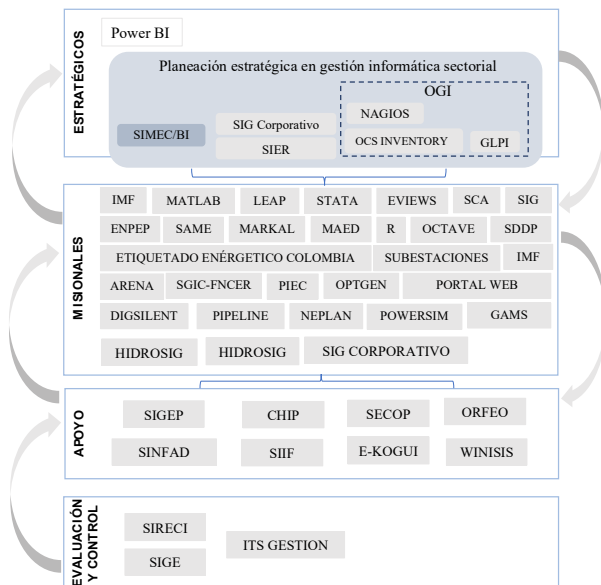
ESTRATÉGICOS

Power BI

Planeación estratégica en gestión informática sectorial

OGI

NAGIOS

SIMEC/BI

SIG Corporativo

SIER

OCS INVENTORY

GLPI

MISIONALES

IMF MATLAB LEAP STATA EVIEWS SCA SIG

ENPEP SAME MARKAL MAED R OCTAVE SDDP

ETIQUETADO ENÉRGETICO COLOMBIA SUBESTACIONES IMF

ARENA SGIC-FNCER PIEC OPTGEN PORTAL WEB

DIGSILENT PIPELINE NEPLAN POWERSIM GAMS

HIDROSIG HIDROSIG SIG CORPORATIVO

APOYO

SIGEP CHIP SECOP ORFEO

SINFAD SIIF E-KOGUI WINISIS

EVALUACIÓN Y CONTROL

SIRECI

SIGE

ITS GESTION